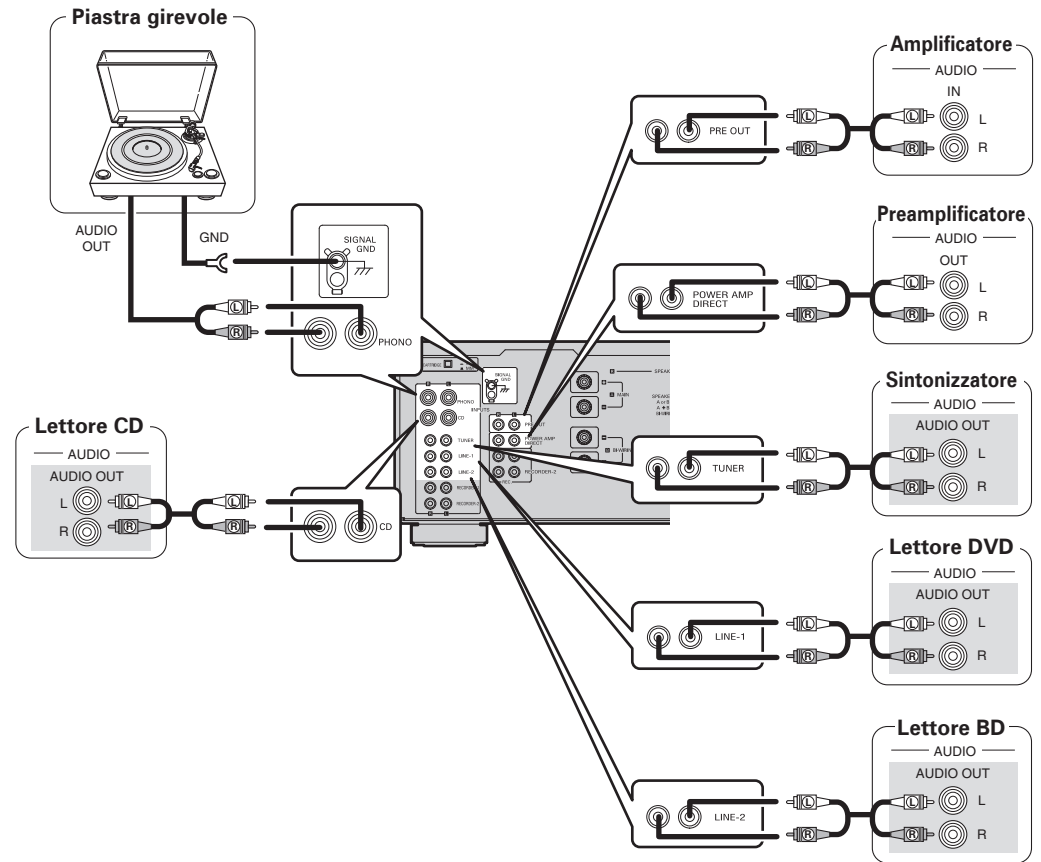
Piastra girevole

AUDIO OUT

GND

SIGNAL GND

PHONO

Lettore CD

AUDIO

AUDIO OUT

L

R

CD

PRE OUT

POWER AMP DIRECT

TUNER

LINE-1

LINE-2

Amplificatore

AUDIO

IN

L

R

Preamplificatore

AUDIO

OUT

L

R

Sintonizzatore

AUDIO

AUDIO OUT

L

R

Lettore DVD

AUDIO

AUDIO OUT

L

R

Lettore BD

AUDIO

AUDIO OUT

L

R